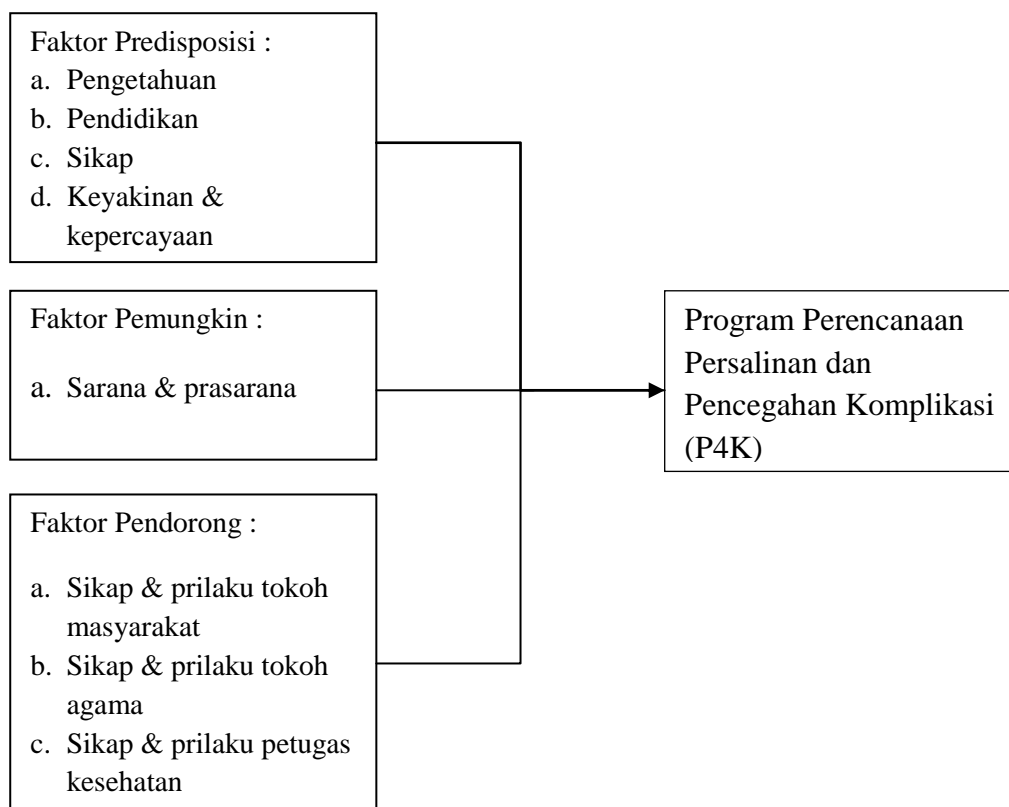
Faktor Predisposisi :
a. Pengetahuan
b. Pendidikan
c. Sikap
d. Keyakinan & kepercayaan

Faktor Pemungkin :

a. Sarana & prasarana

Faktor Pendorong :

a. Sikap & prilaku tokoh masyarakat
b. Sikap & prilaku tokoh agama
c. Sikap & prilaku petugas kesehatan

Program Perencanaan Persalinan dan Pencegahan Komplikasi (P4K)